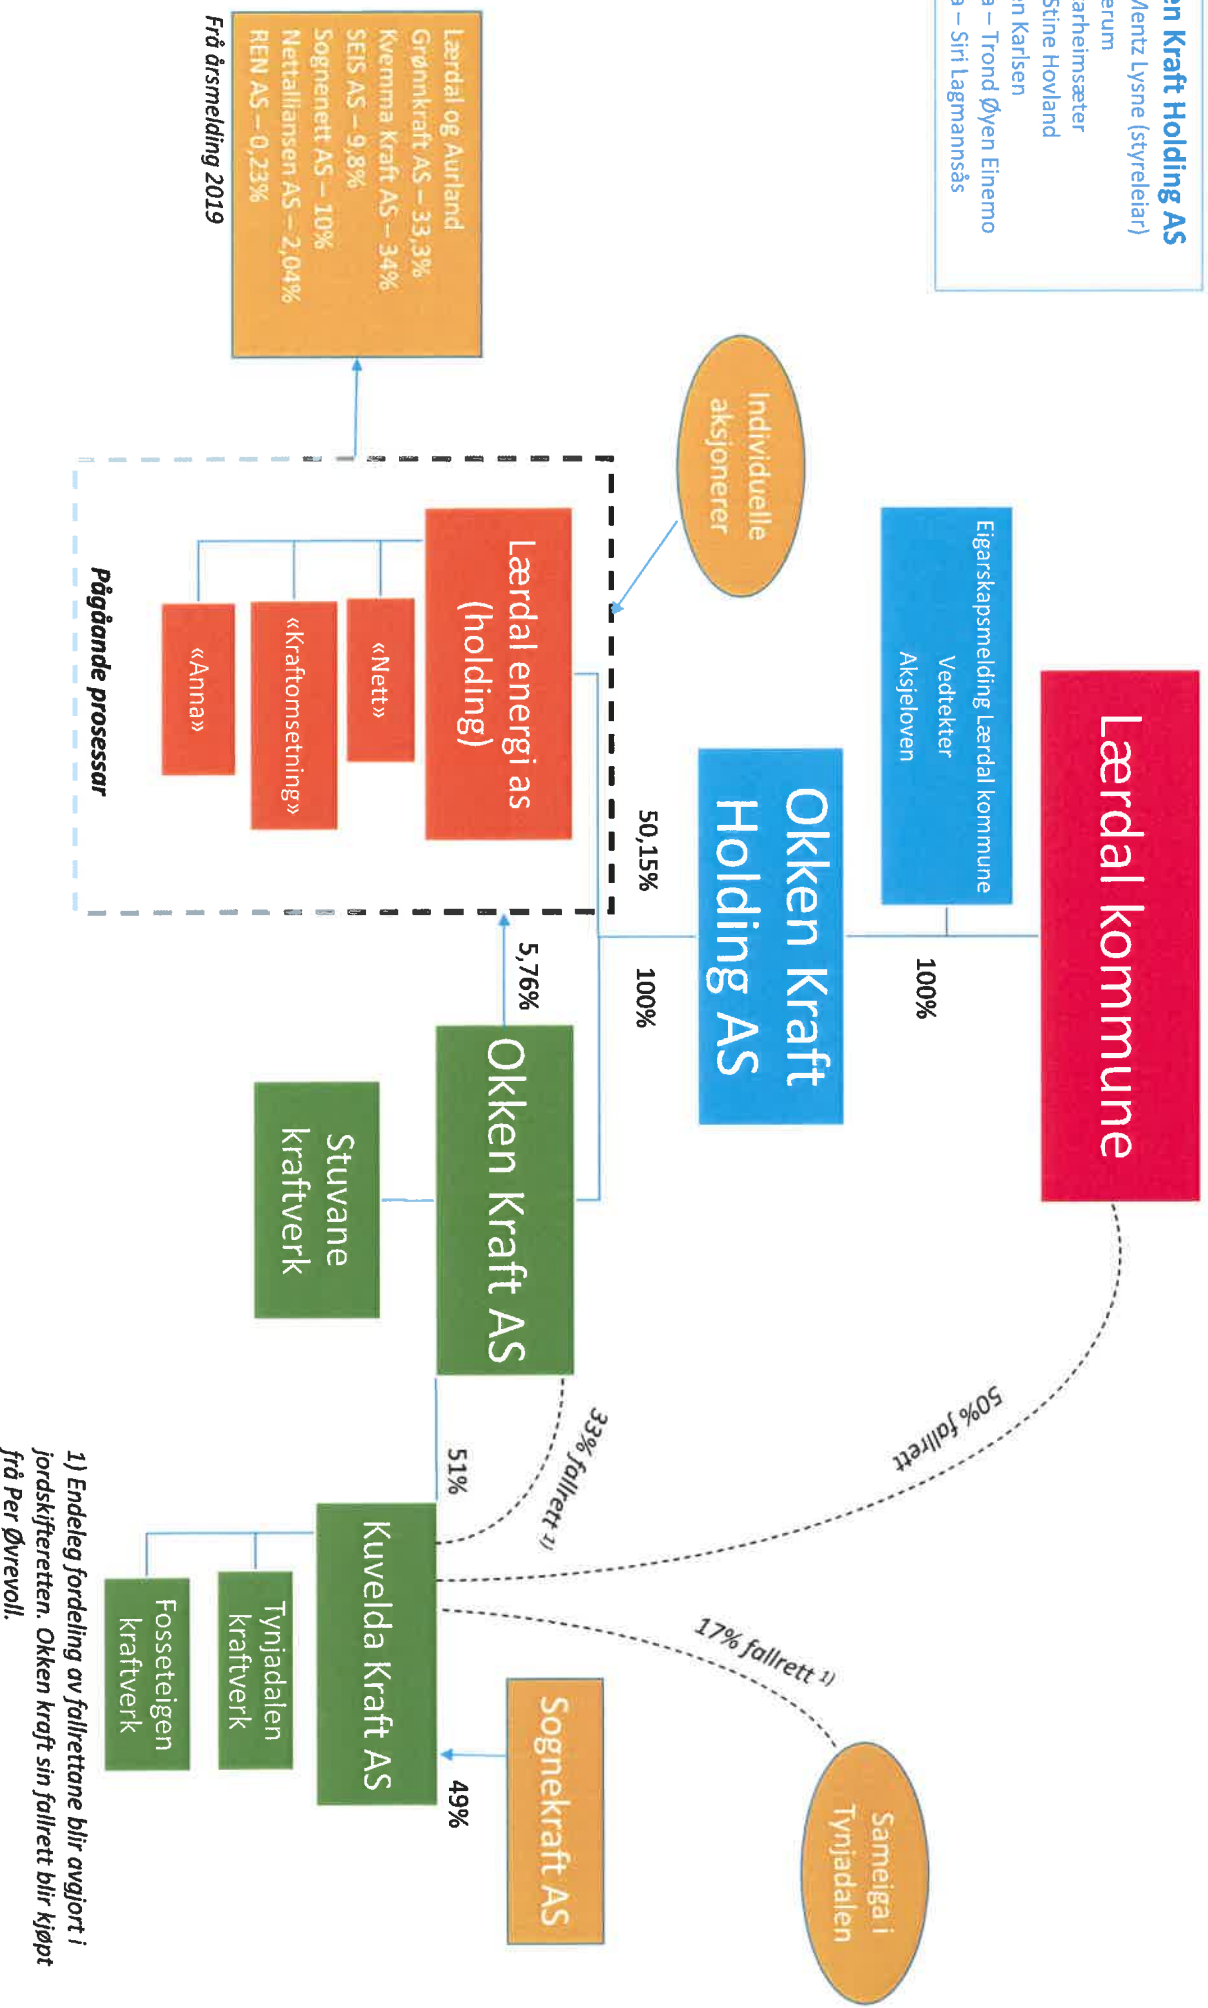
en Kraft Holding AS
Mentz Lysne (styreleiar)
erum
arheimsæter
Stine Hovland
n Karlsen
a – Trond Øyen Einemo
a – Siri Lagmannsås

Lærdal kommune

Eigarskapsmelding Lærdal kommune
Vedtekter
Aksjeloven

100%

Okken Kraft Holding AS

Individuelle aksjonerer

50,15%

100%

Lærdal og Aurland
Grønnkraft AS – 33,3%
Kvemma Kraft AS – 34%
SEIS AS – 9,8%
Sognenett AS – 10%
Nettalliansen AS – 2,04%
REN AS – 0,23%

Frå årsmelding 2019

Lærdal energi as (holding)

«Nett»

«Kraftomsetning»

«Anna»

Pågåande prosessar

5,76%

Okken Kraft AS

Stuvane kraftverk

50% fallrett

33% fallrett 1)

51%

Kuvelda Kraft AS

Tynjadalen kraftverk

Fosseteigen kraftverk

17% fallrett 1)

Sameiga i Tynjadalen

Sognekraft AS

49%

1) Endeleg fordeling av fallrettane blir avgjort i jordskifteretten. Okken kraft sin fallrett blir kjøpt frå Per Øvrevoll.